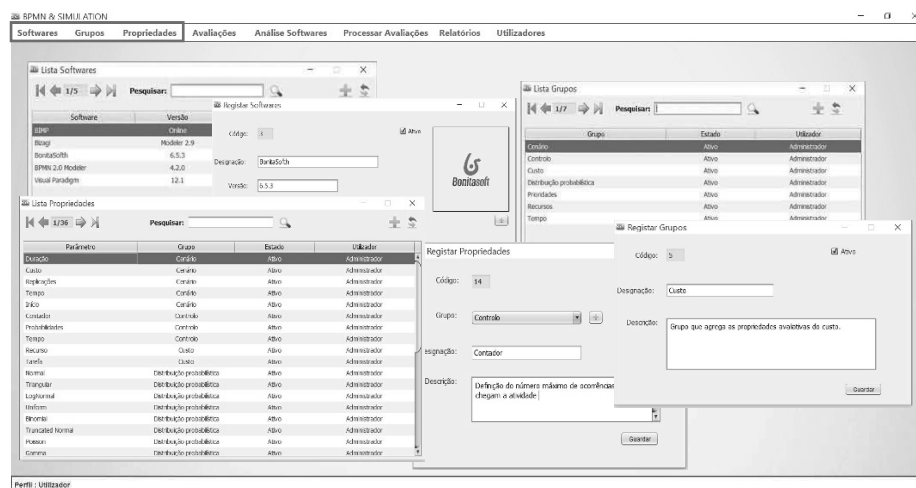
BPMN & SIMULATION

Softwares Grupos Propriedades Avaliações Análise Softwares Processar Avaliações Relatórios Utilizadores

Lista Softwares

1/5 Pesquisar:

| Software | Versão |
|---|---|
| BIMP | Online |
| Bizagi | Modeler 2.9 |
| BonitaSofth | 6.5.3 |
| BPMN 2.0 Modeler | 4.2.0 |
| Visual Paradigm | 12.1 |

Registar Softwares

Código: 3

Ativo

Designação: BonitaSofth

Versão: 6.5.3

Bonitasoft

Lista Grupos

1/7 Pesquisar:

| Grupo | Estado | Utilizador |
|---|---|---|
| Cenário | Ativo | Administrador |
| Controlo | Ativo | Administrador |
| Custo | Ativo | Administrador |
| Distribuição probabilística | Ativo | Administrador |
| Prioridades | Ativo | Administrador |
| Recursos | Ativo | Administrador |
| Tempo | Ativo | Administrador |

Lista Propriedades

1/36 Pesquisar:

| Parâmetro | Grupo | Estado | Utilizador |
|---|---|---|---|
| Duração | Cenário | Ativo | Administrador |
| Custo | Cenário | Ativo | Administrador |
| Replicações | Cenário | Ativo | Administrador |
| Tempo | Cenário | Ativo | Administrador |
| Início | Cenário | Ativo | Administrador |
| Contador | Controlo | Ativo | Administrador |
| Probabilidades | Controlo | Ativo | Administrador |
| Tempo | Controlo | Ativo | Administrador |
| Recurso | Custo | Ativo | Administrador |
| Tarefa | Custo | Ativo | Administrador |
| Normal | Distribuição probabilística | Ativo | Administrador |
| Triangular | Distribuição probabilística | Ativo | Administrador |
| LogNormal | Distribuição probabilística | Ativo | Administrador |
| Uniform | Distribuição probabilística | Ativo | Administrador |
| Binomial | Distribuição probabilística | Ativo | Administrador |
| Truncated Normal | Distribuição probabilística | Ativo | Administrador |
| Poisson | Distribuição probabilística | Ativo | Administrador |
| Gamma | Distribuição probabilística | Ativo | Administrador |

Registar Propriedades

Código: 14

Grupo: Controlo

esignação: Contador

Descrição: Definição do número máximo de ocorrências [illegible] chegam a atividade

Guardar

Registar Grupos

Código: 5

Ativo

Designação: Custo

Descrição: Grupo que agrega as propriedades avaliativas do custo.

Guardar

Perfil : Utilizador